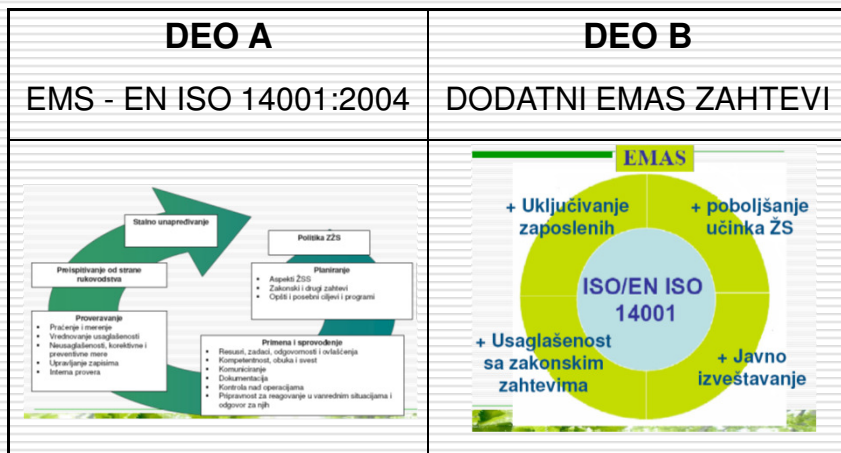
| DEO A | DEO B |
|---|---|
| EMS - EN ISO 14001:2004 | DODATNI EMAS ZAHTEVI |
| Stalno unapređivanje; Politika ŽZS; Preispitivanje od strane rukovodstva; Planiranje: Aspekti ŽSS, Zakonski i drugi zahtevi, Opšti i posebni ciljevi i programi; Proveravanje: Praćenje i merenje, Vrednovanje usaglašenosti, Neusaglašenosti, korektivne i preventivne mere, Upravljanje zapisima, Interna provera; Primena i sprovođenje: Resursi, zadaci, odgovornosti i ovlašćenja, Kompetentnost, obuka i svest, Komuniciranje, Dokumentacija, Kontrola nad operacijama, Pripravnost za reagovanje u vanrednim situacijama i odgovor za njih | EMAS; + Uključivanje zaposlenih; + poboljšanje učinka ŽS; ISO/EN ISO 14001; + Usaglašenost sa zakonskim zahtevima; + Javno izveštavanje |